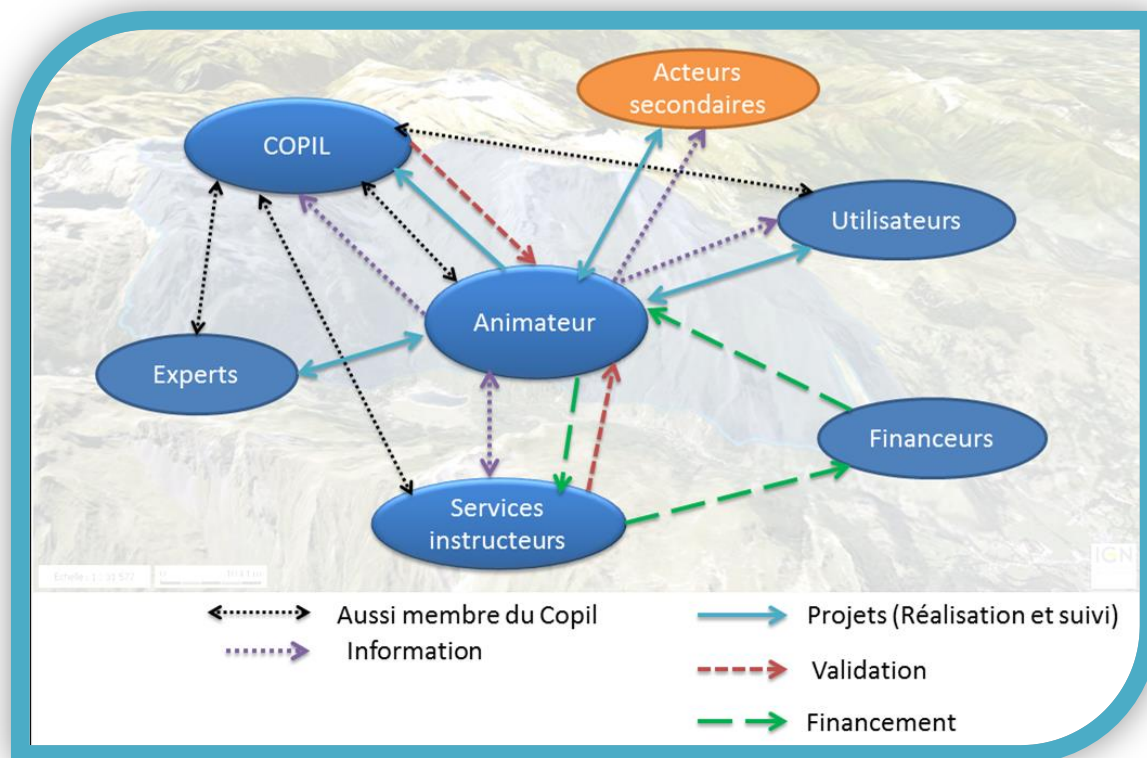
Acteurs secondaires

COPIL

Utilisateurs

Animateur

Experts

Financeurs

Services instructeurs

Echelle : 1 : 33 577

IGN

Aussi membre du Copil

Information

Projets (Réalisation et suivi)

Validation

Financement